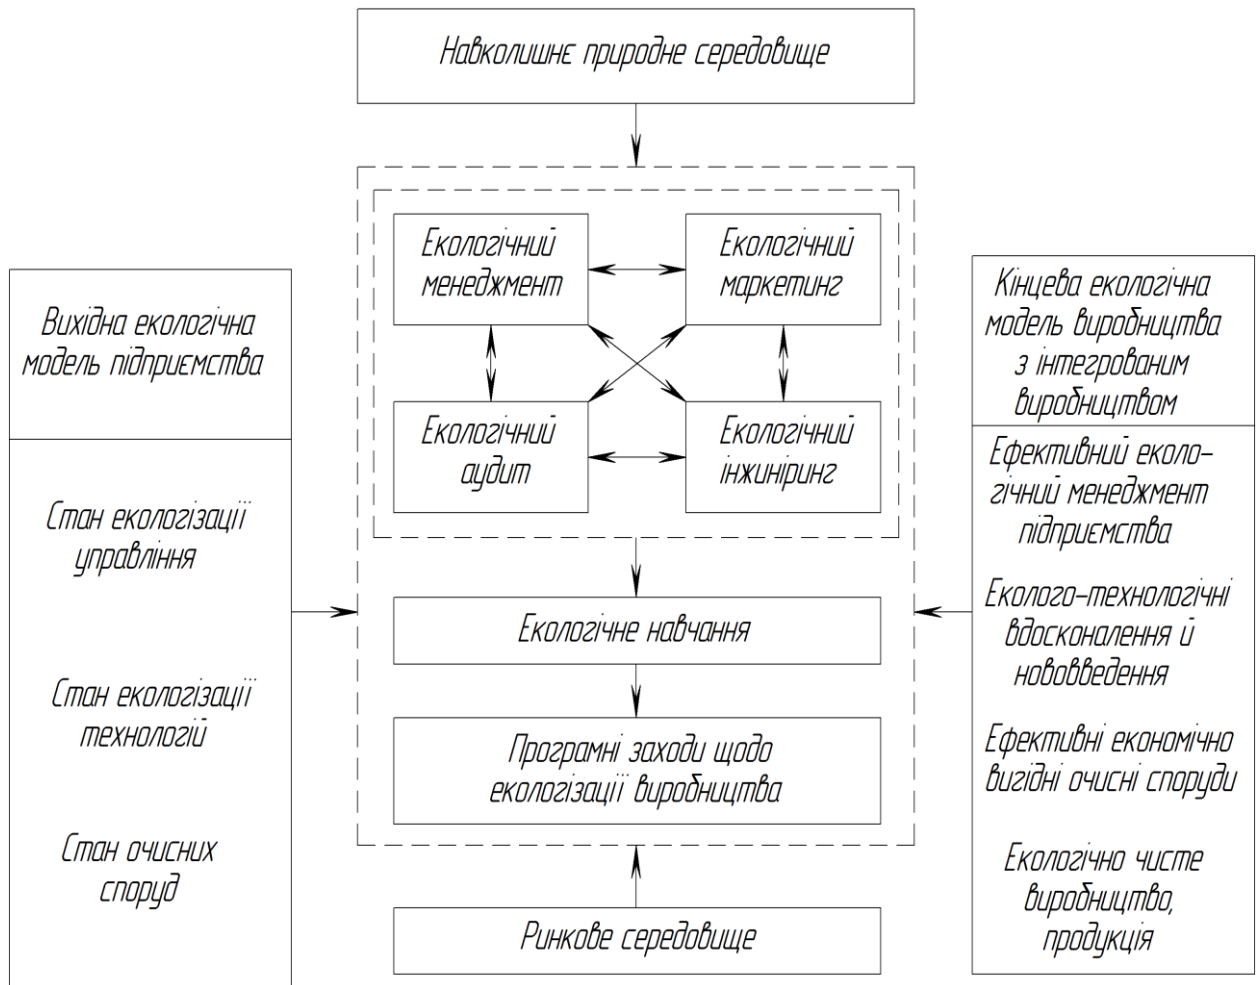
Навколишнє природне середовище

Екологічний менеджмент

Екологічний маркетинг

Екологічний аудит

Екологічний інжиніринг

Вихідна екологічна модель підприємства

Стан екологізації управління

Стан екологізації технологій

Стан очисних споруд

Кінцева екологічна модель виробництва з інтегрованим виробництвом

Ефективний екологічний менеджмент підприємства

Еколого-технологічні вдосконалення й нововведення

Ефективні економічно вигідні очисні споруди

Екологічно чисте виробництво, продукція

Екологічне навчання

Програмні заходи щодо екологізації виробництва

Ринкове середовище